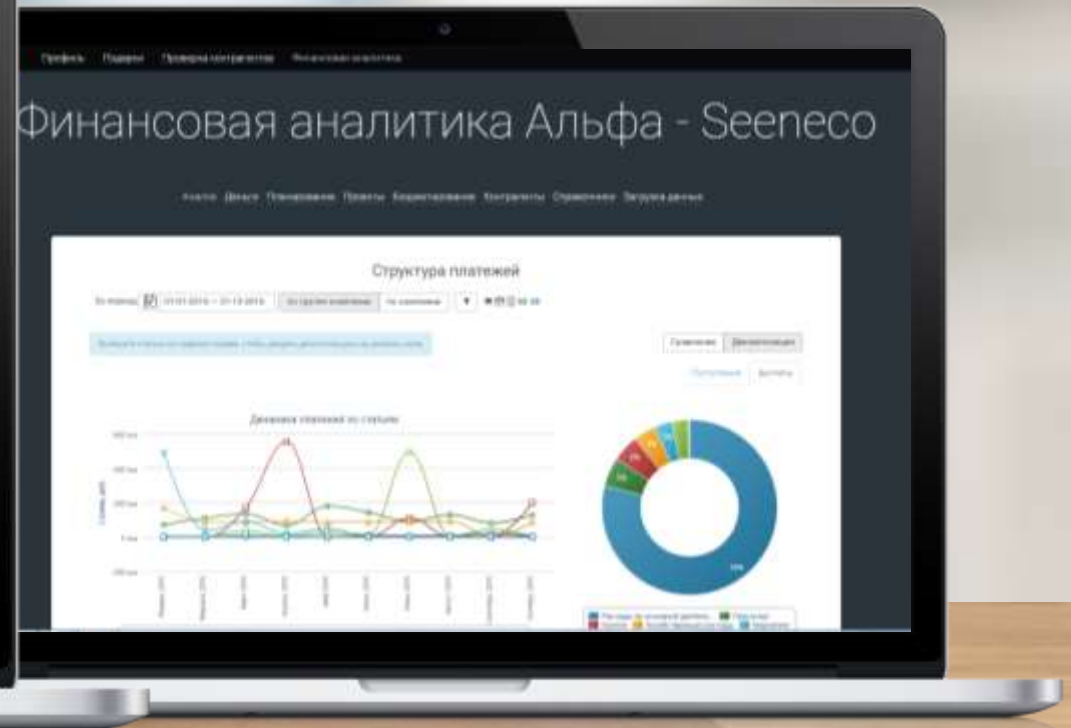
Профиль Подарки Проверка контрагентов Финансовая аналитика

Финансовая аналитика Альфа - Seeneco

Анализ Деньги Планирование Проекты Бюджетирование Контрагенты Справочники Загрузка данных

Структура платежей

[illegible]

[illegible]

Динамика платежей по статьям

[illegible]